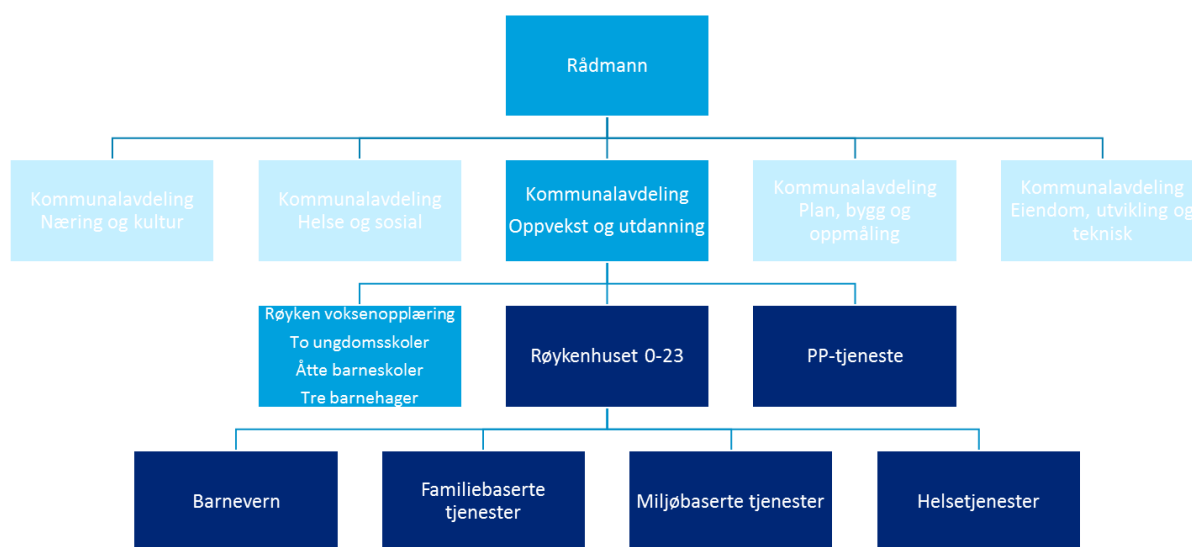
Rådmann

Kommunalavdeling Næring og kultur

Kommunalavdeling Helse og sosial

Kommunalavdeling Oppvekst og utdanning

Kommunalavdeling Plan, bygg og oppmåling

Kommunalavdeling Eiendom, utvikling og teknisk

Røyken voksenopplæring
To ungdomsskoler
Åtte barneskoler
Tre barnehager

Røykenhuset 0-23

PP-tjeneste

Barnevern

Familiebaserte tjenester

Miljøbaserte tjenester

Helsetjenester